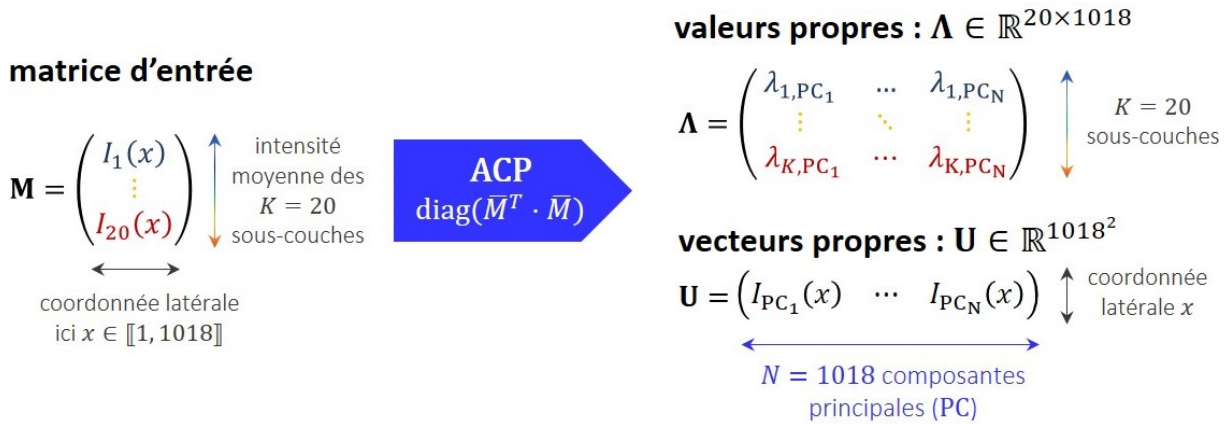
matrice d'entrée

$\mathbf{M} = \begin{pmatrix} I_1(x) \\ \vdots \\ I_{20}(x) \end{pmatrix}$

intensité moyenne des $K = 20$ sous-couches

coordonnée latérale ici $x \in [\![1, 1018]\!]$

ACP
$\text{diag}(\bar{M}^T \cdot \bar{M})$

valeurs propres : $\mathbf{\Lambda} \in \mathbb{R}^{20\times1018}$

$\mathbf{\Lambda} = \begin{pmatrix} \lambda_{1,\text{PC}_1} & \cdots & \lambda_{1,\text{PC}_\text{N}} \\ \vdots & \ddots & \vdots \\ \lambda_{K,\text{PC}_1} & \cdots & \lambda_{\text{K},\text{PC}_\text{N}} \end{pmatrix}$

$K = 20$ sous-couches

vecteurs propres : $\mathbf{U} \in \mathbb{R}^{1018^2}$

$\mathbf{U} = \begin{pmatrix} I_{\text{PC}_1}(x) & \cdots & I_{\text{PC}_\text{N}}(x) \end{pmatrix}$

coordonnée latérale $x$

$N = 1018$ composantes principales (PC)